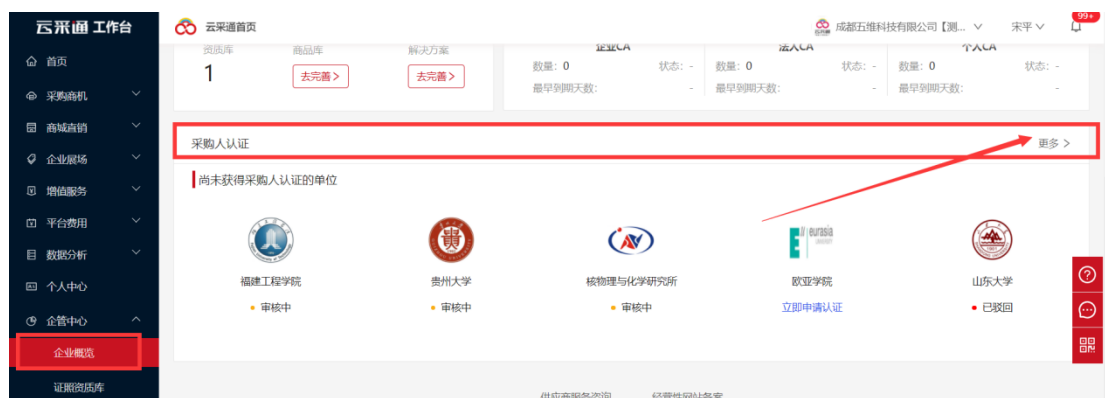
云采通 工作台

首页
采购商机
商城商销
企业展场
增值服务
平台费用
数据分析
个人中心
企管中心
企业概览
证照资质库

云采通首页

成都五维科技有限公司【测... 宋平 99+

资质库
1
商品库
去完善 >
解决方案
去完善 >

企业CA
数量：0 状态：-
最早到期天数： -

法人CA
数量：0 状态：-
最早到期天数： -

个人CA
数量：0 状态：-
最早到期天数： -

采购人认证
更多 >

尚未获得采购人认证的单位

福建工程学院
审核中

贵州大学
审核中

核物理与化学研究所
审核中

eurasia
欧亚学院
立即申请认证

山东大学
已驳回

供应商服务咨询 经营性网站备案